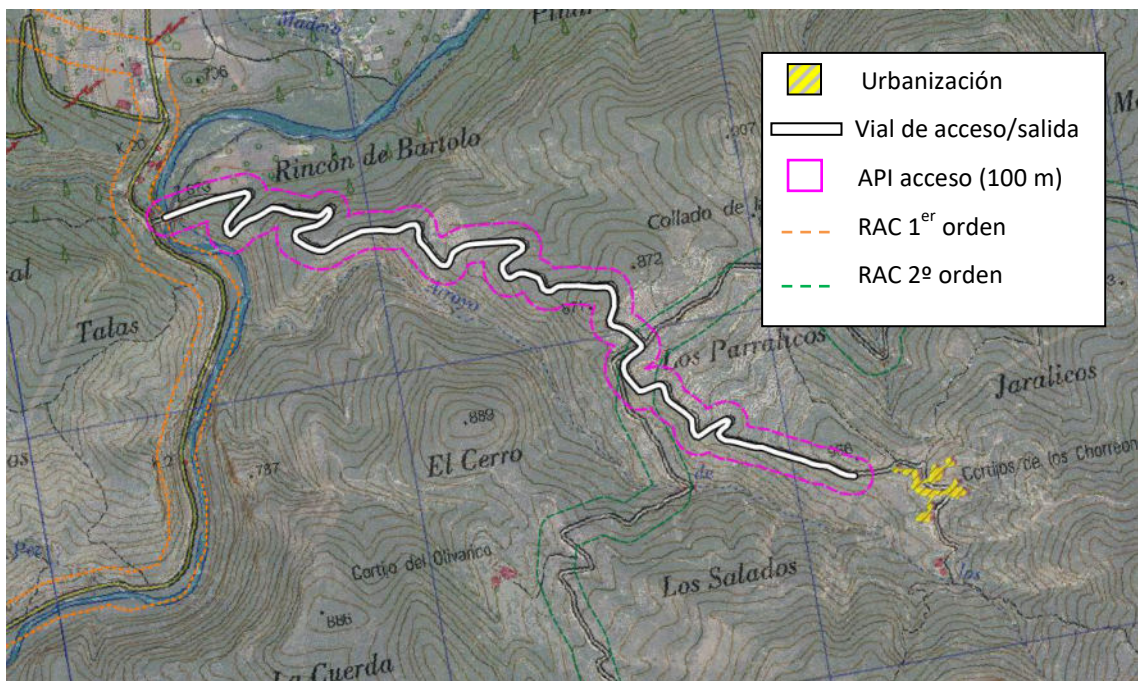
Urbanización
Vial de acceso/salida
API acceso (100 m)
RAC 1$^{er}$ orden
RAC 2º orden

Madero
706
Rincón de Bartolo
Collado de
.872
Talas
Los Parralicos
Jaralicos
.889
El Cerro
.787
Cortijos de los Chorreon
Cortijo del Olivarico
Los Salados
886
La Cuerda